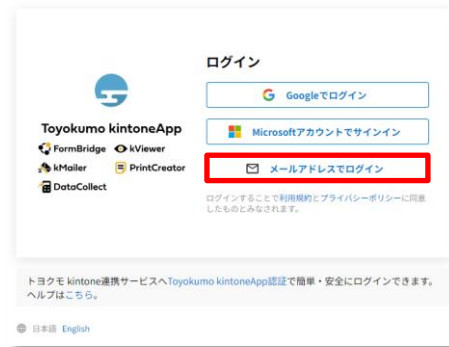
Toyokumo kintoneApp

FormBridge kViewer
kMailer PrintCreator
DataCollect

ログイン

Googleでログイン

Microsoftアカウントでサインイン

メールアドレスでログイン

ログインすることで利用規約とプライバシーポリシーに同意したものとみなされます。

トヨクモ kintone連携サービスへToyokumo kintoneApp認証で簡単・安全にログインできます。ヘルプはこちら。

日本語 English